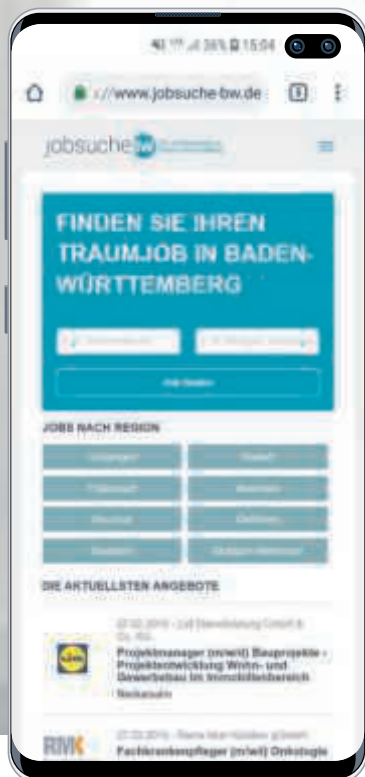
36% 15:04

s://www.jobsuche-bw.de

jobsuche bw

FINDEN SIE IHREN TRAUMJOB IN BADEN-WÜRTTEMBERG

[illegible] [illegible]

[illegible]

JOBS NACH REGION

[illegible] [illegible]
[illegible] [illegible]
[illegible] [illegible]
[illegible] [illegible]

DIE AKTUELLSTEN ANGEBOTE

22.02.2019 - Lidl Dienstleistung GmbH & Co. KG
Projektmanager (m/w/d) Bauprojekte - Projektentwicklung Wohn- und Gewerbebau im Immobilienbereich
Neckarsulm

22.02.2019 - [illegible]
Fachkrankenpfleger (m/w/d) Onkologie

RMK